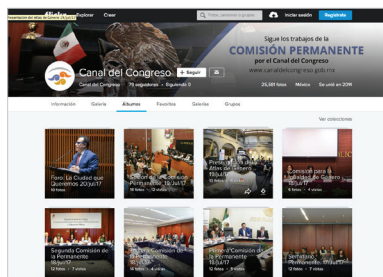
Explorar Crear

Iniciar sesión Regístrate

Sigue los trabajos de la
COMISIÓN PERMANENTE
por el Canal del Congreso
www.canaldelcongreso.gob.mx

Canal del Congreso + Seguir
79 seguidores · Siguiendo 0
24,581 fotos México Se unió en 2011

Información Galería Álbumes Favoritos Galerías Grupos

Ver colecciones

Foro: La Ciudad que Queremos 20/Jul/17

Sesión de la Comisión Permanente 19/Jul/17

Presentación ... 18/Jul/17

Comisión para ... 18/Jul/17

Segunda Comisión de la Permanente 18/Jul/17

Tercera Comisión de la Permanente

Primera Comisión de la Permanente 18/Jul/17

Senadores Permanente